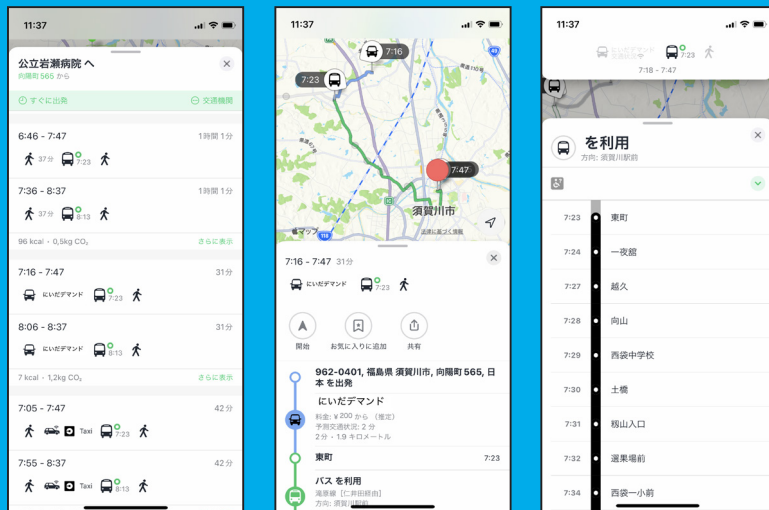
11:37

公立岩瀬病院 へ
向陽町 565 から

すぐに出発 交通機関

6:46 - 7:47 1時間 1分
37分 7:23

7:36 - 8:37 1時間 1分
37分 8:13

96 kcal・0,5kg $CO_2$ さらに表示

7:16 - 7:47 31分
にいだデマンド 7:23

8:06 - 8:37 31分
にいだデマンド 8:13

7 kcal・1,2kg $CO_2$ さらに表示

7:05 - 7:47 42分
Taxi 7:23

7:55 - 8:37 42分
Taxi 8:13

11:37

7:16
7:23
7:47
須賀川市
マップ
118

7:16 - 7:47 31分
にいだデマンド 7:23

開始 お気に入りに追加 共有

962-0401, 福島県 須賀川市, 向陽町 565, 日本 を出発

にいだデマンド
料金: ¥ 200 から (推定)
予測交通状況: 2分
2分・1.9 キロメートル

東町 7:23

バス を利用
滝原線 [仁井田経由]
方向: 須賀川駅前

11:37

にいだデマンド 7:23
7:18 - 7:47

を利用
方向: 須賀川駅前

7:23 東町
7:24 一夜舘
7:27 越久
7:28 向山
7:29 西袋中学校
7:30 土橋
7:31 稲山入口
7:32 選果場前
7:34 西袋一小前